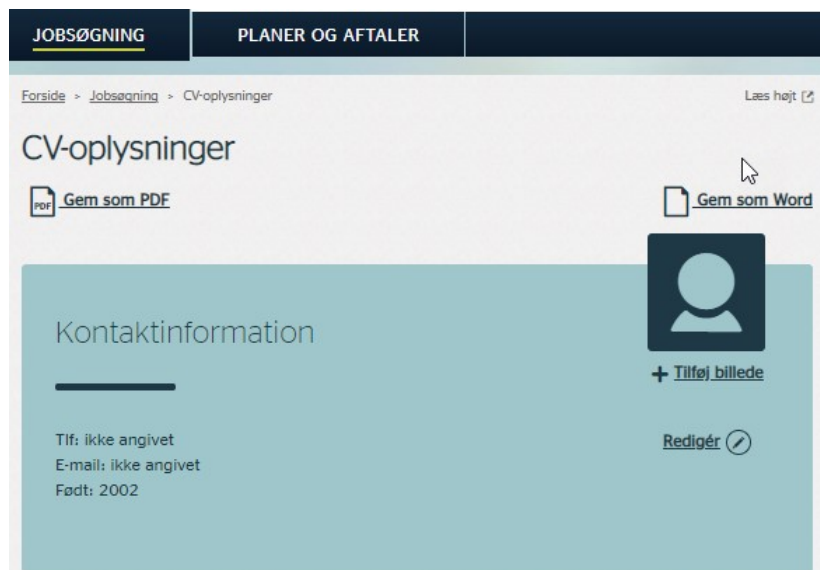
JOBSØGNING
PLANER OG AFTALER

Forside > Jobsøgning > CV-oplysninger

Læs højt

CV-oplysninger

PDF Gem som PDF

Gem som Word

Kontaktinformation

+ Tilføj billede

Tlf: ikke angivet
E-mail: ikke angivet
Født: 2002

Redigér